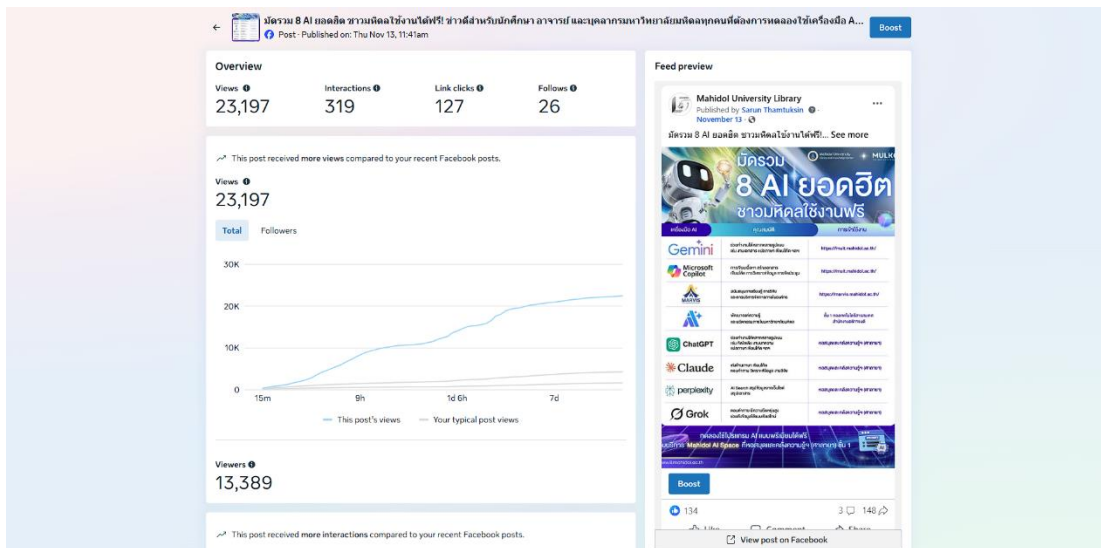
มัดรวม 8 AI ยอดฮิต ชาวมหิดลใช้งานได้ฟรี! ข่าวดีสำหรับนักศึกษา อาจารย์ และบุคลากรมหาวิทยาลัยมหิดลทุกคนที่ต้องการทดลองใช้เครื่องมือ A...
Post · Published on: Thu Nov 13, 11:41am
Boost

Overview

| Views | Interactions | Link clicks | Follows |
|---|---|---|---|
| 23,197 | 319 | 127 | 26 |

This post received more views compared to your recent Facebook posts.

Views
23,197

Total Followers

30K
20K
10K
0
15m 9h 1d 6h 7d

This post's views Your typical post views

Viewers
13,389

This post received more interactions compared to your recent Facebook posts.

Feed preview

Mahidol University Library
Published by Sarun Thamtuksin
November 13

มัดรวม 8 AI ยอดฮิต ชาวมหิดลใช้งานได้ฟรี!... See more

มัดรวม 8 AI ยอดฮิต ชาวมหิดลใช้งานฟรี

Gemini
Microsoft Copilot
MARVIS
ChatGPT
Claude
perplexity
Grok

Mahidol AI Space

Boost

134 3 148

Like Comment Share

View post on Facebook